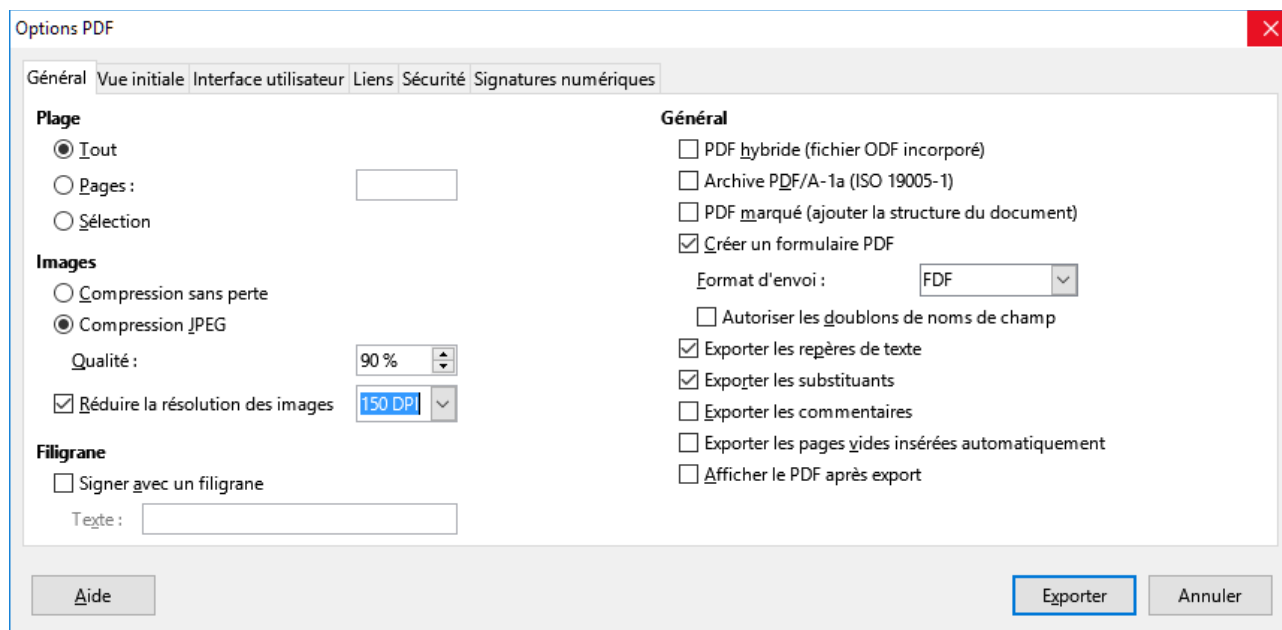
Options PDF

Général | Vue initiale | Interface utilisateur | Liens | Sécurité | Signatures numériques

Plage
Tout
Pages :
Sélection

Images
Compression sans perte
Compression JPEG
Qualité : 90 %
Réduire la résolution des images 150 DPI

Filigrane
Signer avec un filigrane
Texte :

Général
PDF hybride (fichier ODF incorporé)
Archive PDF/A-1a (ISO 19005-1)
PDF marqué (ajouter la structure du document)
Créer un formulaire PDF
Format d'envoi : FDF
Autoriser les doublons de noms de champ
Exporter les repères de texte
Exporter les substituants
Exporter les commentaires
Exporter les pages vides insérées automatiquement
Afficher le PDF après export

Aide
Exporter
Annuler